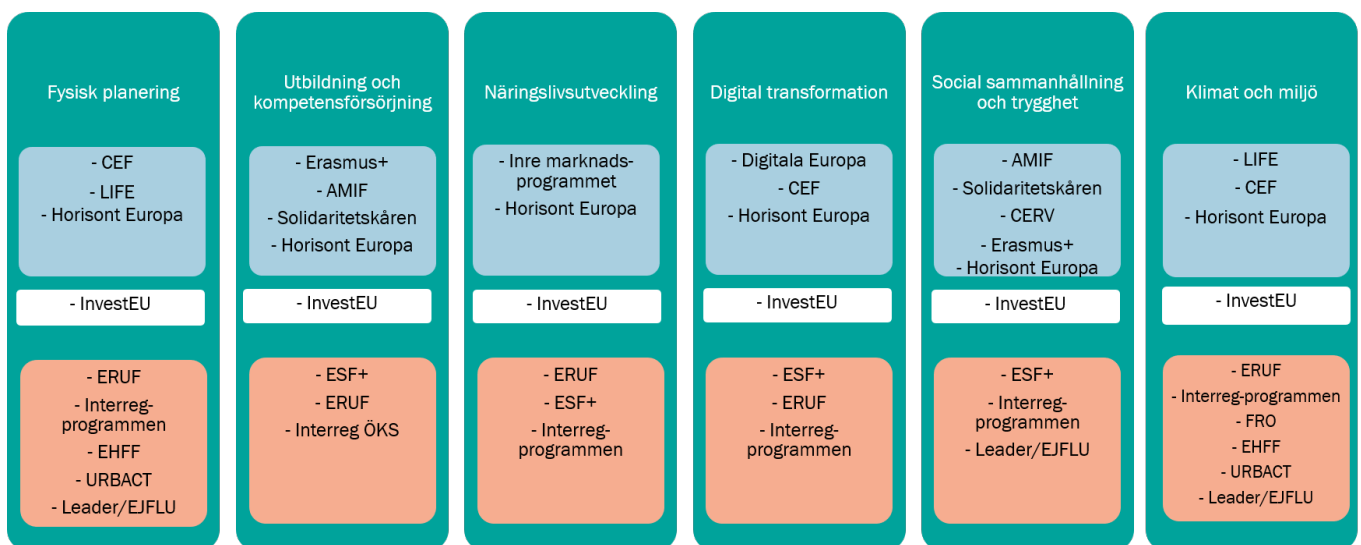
Fysisk planering

- CEF
- LIFE
- Horisont Europa

- InvestEU

- ERUF
- Interreg-programmen
- EHFF
- URBACT
- Leader/EJFLU

Utbildning och kompetensförsörjning

- Erasmus+
- AMIF
- Solidaritetskåren
- Horisont Europa

- InvestEU

- ESF+
- ERUF
- Interreg ÖKS

Näringslivsutveckling

- Inre marknads-programmet
- Horisont Europa

- InvestEU

- ERUF
- ESF+
- Interreg-programmen

Digital transformation

- Digitala Europa
- CEF
- Horisont Europa

- InvestEU

- ESF+
- ERUF
- Interreg-programmen

Social sammanhållning och trygghet

- AMIF
- Solidaritetskåren
- CERV
- Erasmus+
- Horisont Europa

- InvestEU

- ESF+
- Interreg-programmen
- Leader/EJFLU

Klimat och miljö

- LIFE
- CEF
- Horisont Europa

- InvestEU

- ERUF
- Interreg-programmen
- FRO
- EHFF
- URBACT
- Leader/EJFLU